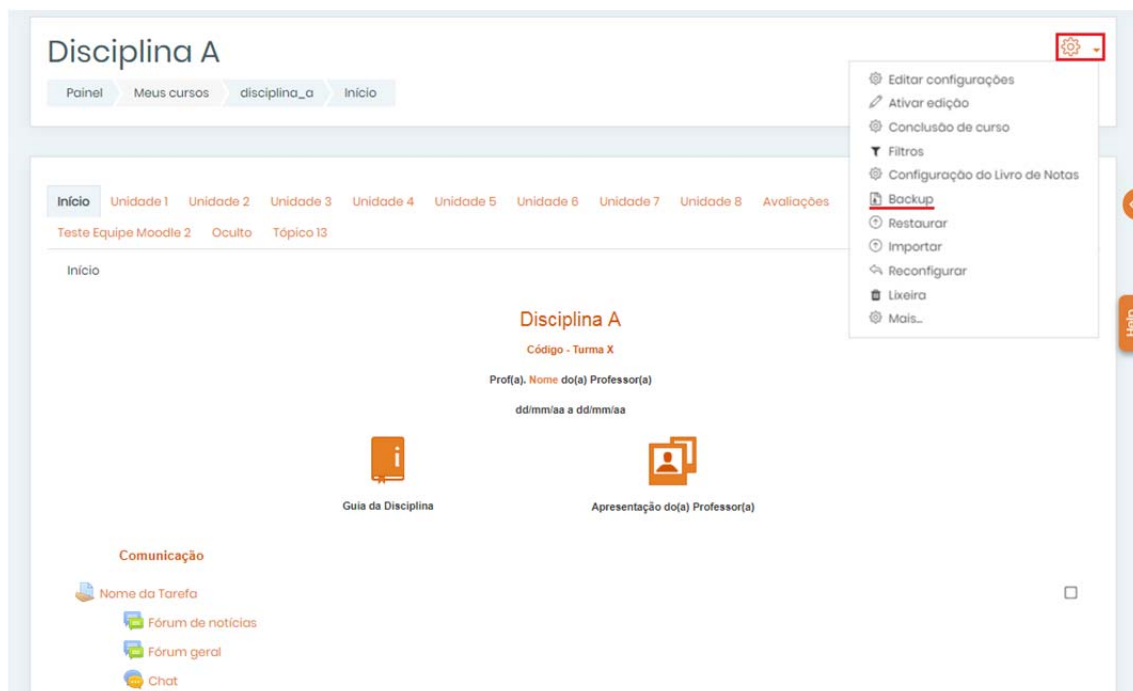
Disciplina A

Painel Meus cursos disciplina_a Início

Editar configurações
Ativar edição
Conclusão de curso
Filtros
Configuração do Livro de Notas
Backup
Restaurar
Importar
Reconfigurar
Lixeira
Mais...

Início Unidade 1 Unidade 2 Unidade 3 Unidade 4 Unidade 5 Unidade 6 Unidade 7 Unidade 8 Avaliações Teste Equipe Moodle 2 Oculto Tópico 13

Início

Disciplina A

Código - Turma X

Prof(a). Nome do(a) Professor(a)

dd/mm/aa a dd/mm/aa

Guia da Disciplina

Apresentação do(a) Professor(a)

Comunicação

Nome da Tarefa

Fórum de notícias

Fórum geral

Chat

Help